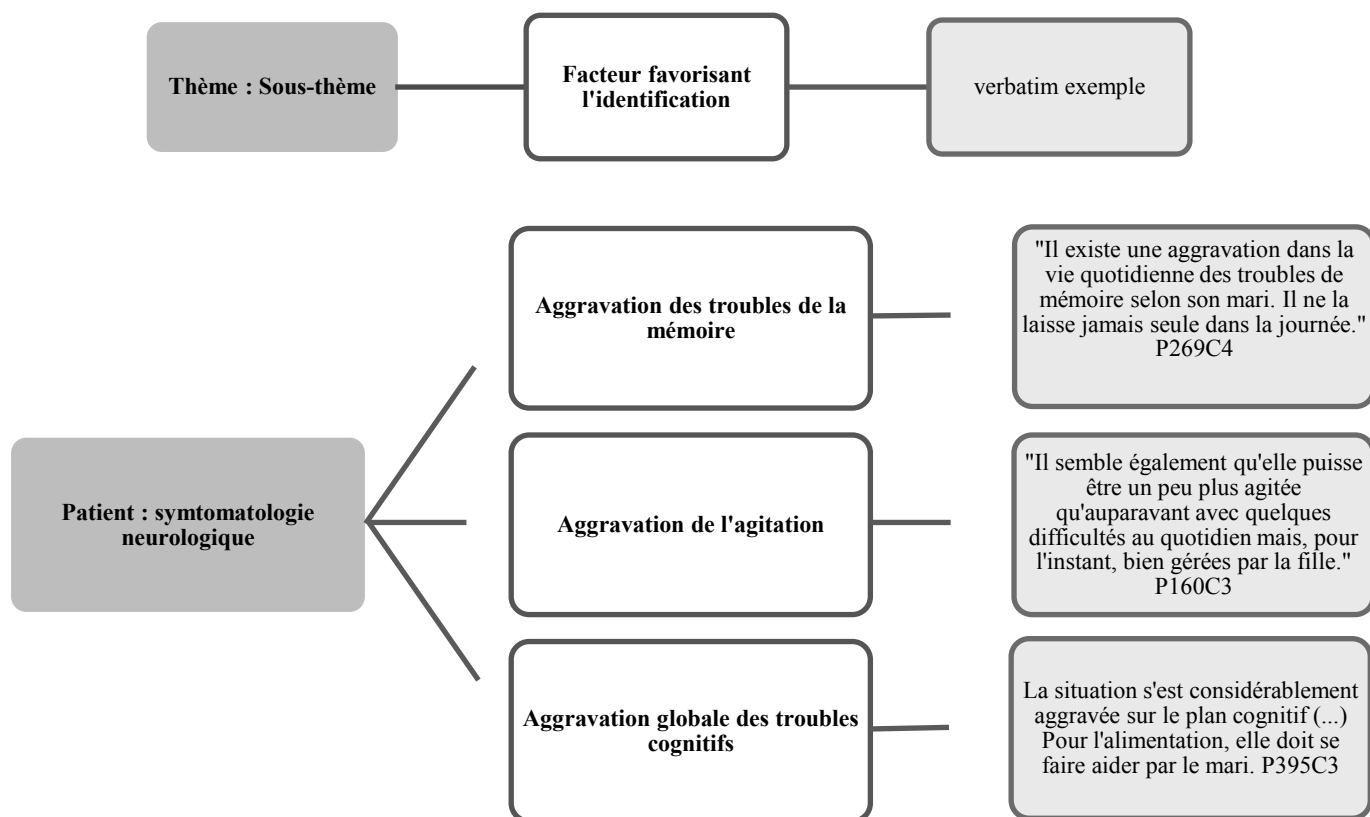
Thème : Sous-thème

Facteur favorisant l'identification

verbatim exemple

Patient : symtomatologie neurologique

Aggravation des troubles de la mémoire

"Il existe une aggravation dans la vie quotidienne des troubles de mémoire selon son mari. Il ne la laisse jamais seule dans la journée." P269C4

Aggravation de l'agitation

"Il semble également qu'elle puisse être un peu plus agitée qu'auparavant avec quelques difficultés au quotidien mais, pour l'instant, bien gérées par la fille." P160C3

Aggravation globale des troubles cognitifs

La situation s'est considérablement aggravée sur le plan cognitif (...) Pour l'alimentation, elle doit se faire aider par le mari. P395C3